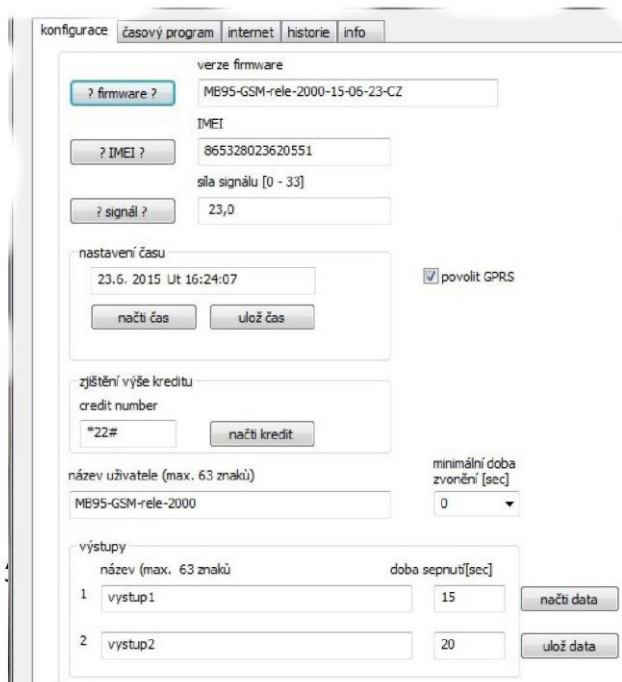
konfigurace | časový program | internet | historie | info

verze firmware

? firmware ? MB95-GSM-rele-2000-15-06-23-CZ

IMEI

? IMEI ? 865328023620551

síla signálu [0 - 33]

? signál ? 23,0

nastavení času

23.6. 2015 Ut 16:24:07

načti čas ulož čas

povolit GPRS

zjištění výše kreditu

credit number

*22# načti kredit

název uživatele (max. 63 znaků)

MB95-GSM-rele-2000

minimální doba zvonění [sec]

0

výstupy

název (max. 63 znaků

doba sepnutí[sec]

1 vystup1 15 načti data

2 vystup2 20 ulož data